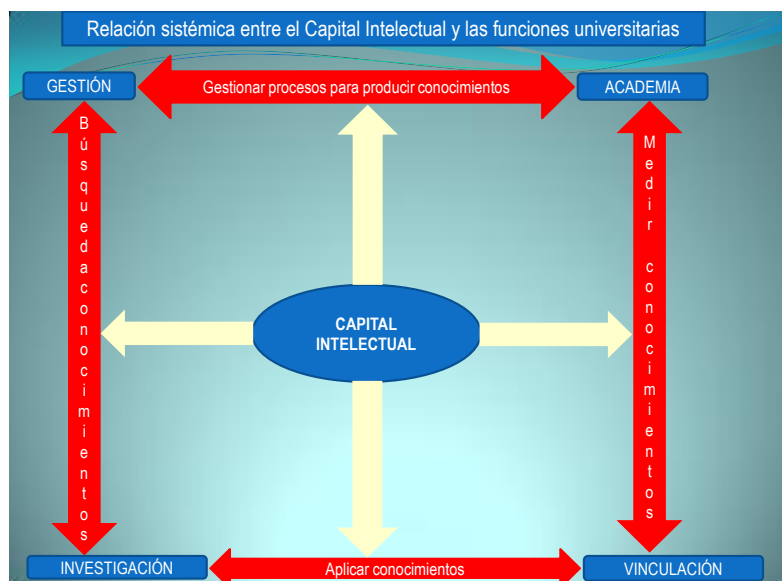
Relación sistémica entre el Capital Intelectual y las funciones universitarias

GESTIÓN

Gestionar procesos para producir conocimientos

ACADEMIA

Búsqueda conocimientos

CAPITAL INTELECTUAL

Medir conocimientos

INVESTIGACIÓN

Aplicar conocimientos

VINCULACIÓN